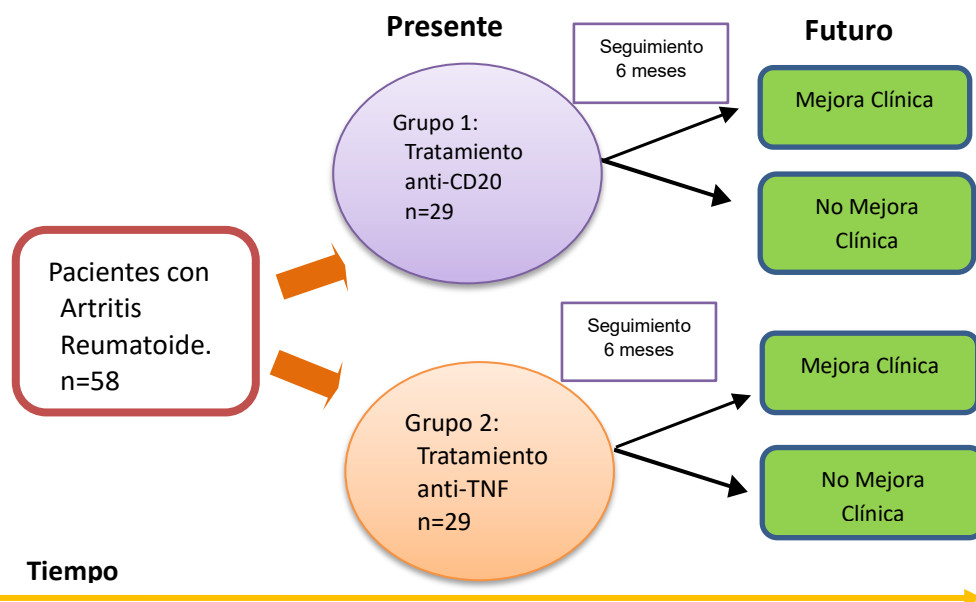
Presente

Futuro

Seguimiento 6 meses

Pacientes con Artritis Reumatoide. n=58

Grupo 1: Tratamiento anti-CD20 n=29

Mejora Clínica

No Mejora Clínica

Seguimiento 6 meses

Grupo 2: Tratamiento anti-TNF n=29

Mejora Clínica

No Mejora Clínica

Tiempo